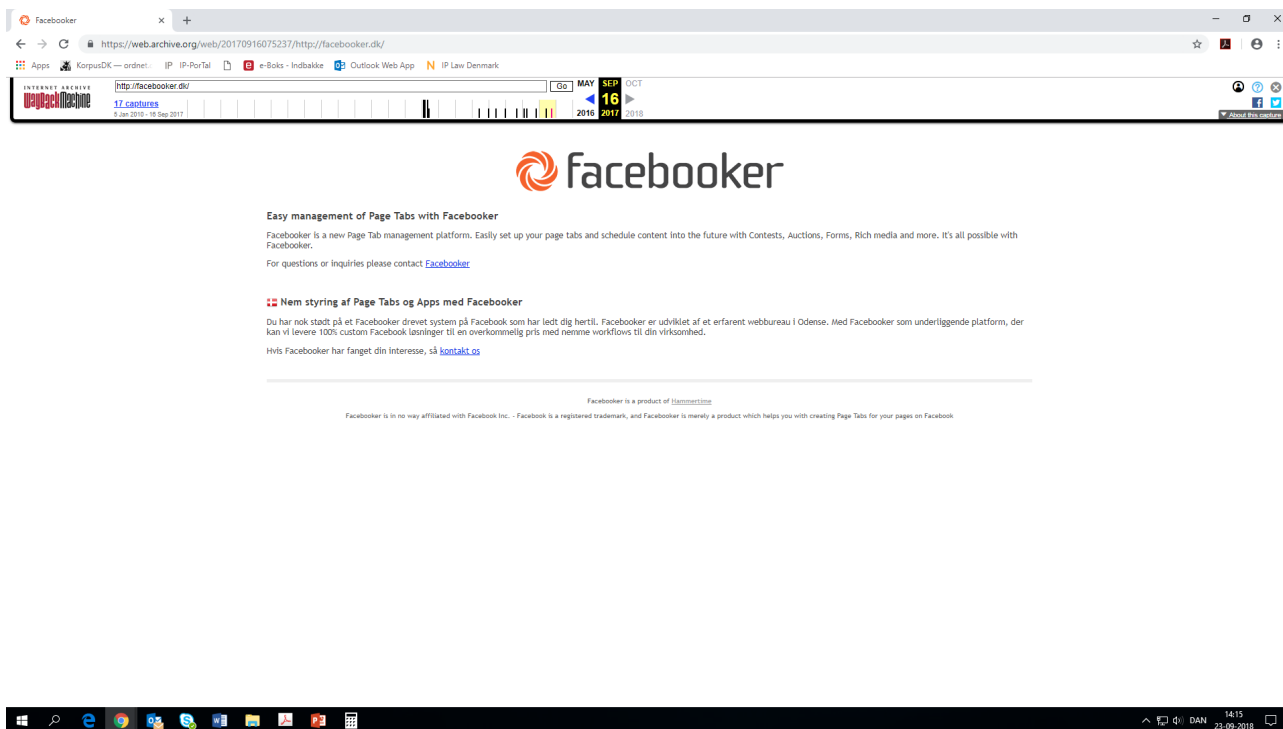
Facebooker × +

https://web.archive.org/web/20170916075237/http://facebooker.dk/

Apps KorpusDK — ordnet IP IP-PorTal e-Boks - Indbakke Outlook Web App IP Law Denmark

INTERNET ARCHIVE WaybackMachine http://facebooker.dk/ Go MAY SEP OCT 16 2016 2017 2018 17 captures 5 Jan 2010 - 16 Sep 2017 About this capture

facebooker

Easy management of Page Tabs with Facebooker

Facebooker is a new Page Tab management platform. Easily set up your page tabs and schedule content into the future with Contests, Auctions, Forms, Rich media and more. It's all possible with Facebooker.

For questions or inquiries please contact Facebooker

Nem styring af Page Tabs og Apps med Facebooker

Du har nok stødt på et Facebooker drevet system på Facebook som har ledt dig hertil. Facebooker er udviklet af et erfarent webbureau i Odense. Med Facebooker som underliggende platform, der kan vi levere 100% custom Facebook løsninger til en overkommelig pris med nemme workflows til din virksomhed.

Hvis Facebooker har fanget din interesse, så kontakt os

Facebooker is a product of Hammertime

Facebooker is in no way affiliated with Facebook Inc. - Facebook is a registered trademark, and Facebooker is merely a product which helps you with creating Page Tabs for your pages on Facebook

DAN 14:15 23-09-2018